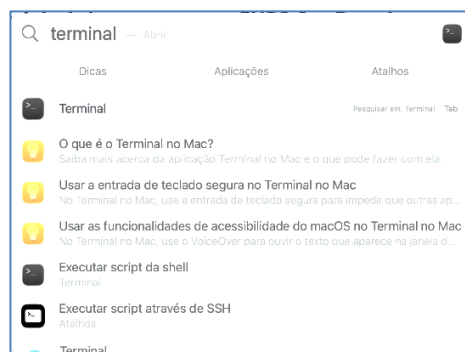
terminal — Abrir

Dicas Aplicações Atalhos

Terminal
Pesquisar em Terminal Tab

O que é o Terminal no Mac?
Saiba mais acerca da aplicação Terminal no Mac e o que pode fazer com ela...

Usar a entrada de teclado segura no Terminal no Mac
No Terminal no Mac, use a entrada de teclado segura para impedir que outras ap...

Usar as funcionalidades de acessibilidade do macOS no Terminal no Mac
No Terminal no Mac, use o VoiceOver para ouvir o texto que aparece na janela d...

Executar script da shell
Terminal

Executar script através de SSH
Atalhos

Terminal